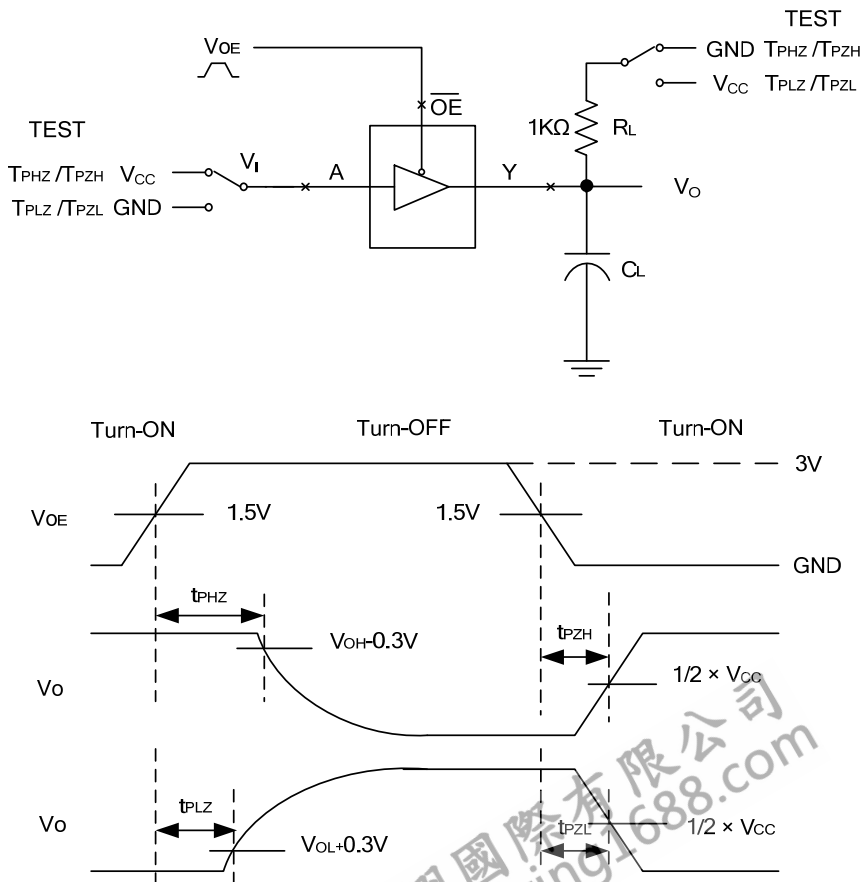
TEST

$V_{OE}$

$\overline{OE}$

GND $T_{PHZ}$ / $T_{PZH}$

$V_{CC}$ $T_{PLZ}$ / $T_{PZL}$

TEST

$T_{PHZ}$ / $T_{PZH}$ $V_{CC}$

$T_{PLZ}$ / $T_{PZL}$ GND

$V_I$

A

Y

1KΩ

$R_L$

$V_O$

$C_L$

Turn-ON

Turn-OFF

Turn-ON

3V

$V_{OE}$

1.5V

1.5V

GND

$t_{PHZ}$

$V_{OH}$-0.3V

$t_{PZH}$

Vo

1/2 × $V_{CC}$

Vo

$t_{PLZ}$

$V_{OL}$+0.3V

$t_{PZL}$

1/2 × $V_{CC}$

國際有限公司

ing1688.com